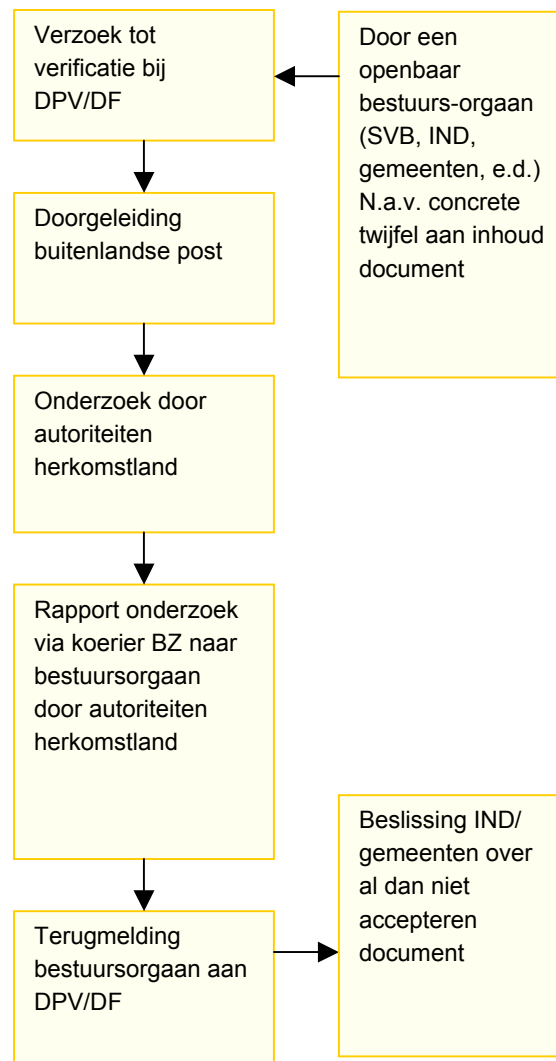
Verzoek tot verificatie bij DPV/DF

Door een openbaar bestuurs-orgaan (SVB, IND, gemeenten, e.d.) N.a.v. concrete twijfel aan inhoud document

Doorgeleiding buitenlandse post

Onderzoek door autoriteiten herkomstland

Rapport onderzoek via koerier BZ naar bestuursorgaan door autoriteiten herkomstland

Beslissing IND/ gemeenten over al dan niet accepteren document

Terugmelding bestuursorgaan aan DPV/DF